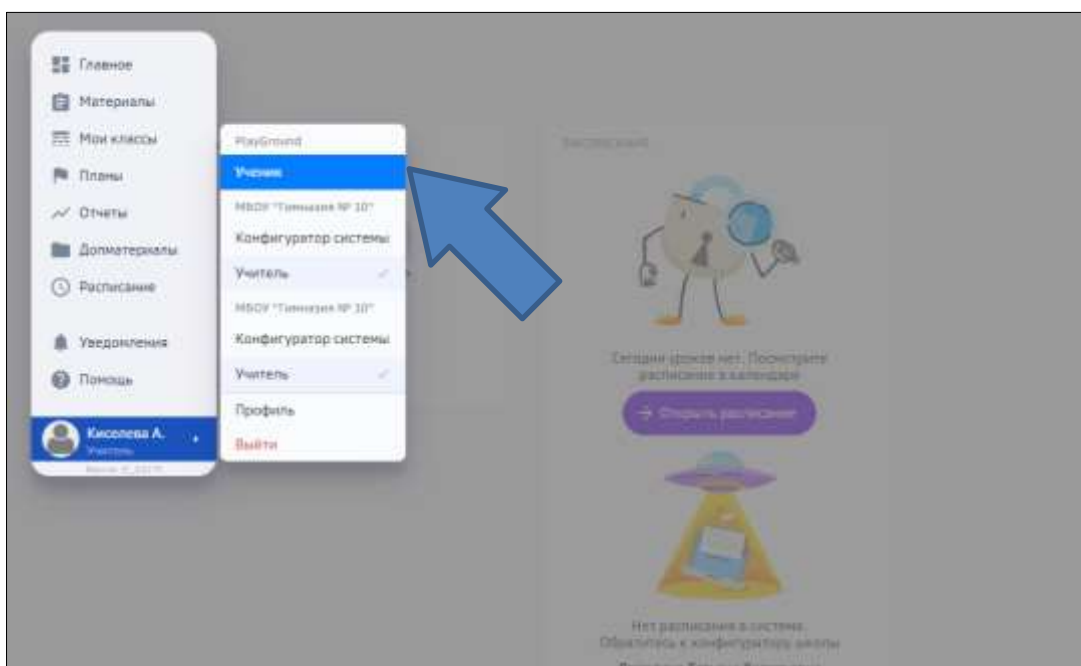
Главное
Материалы
Мои классы
Планы
Отчеты
Допматериалы
Расписание
Уведомления
Помощь
Киселева А.
Учитель
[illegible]

PlayGround
Ученик
МБОУ "Гимназия № 10"
Конфигуратор системы
Учитель
МБОУ "Гимназия № 10"
Конфигуратор системы
Учитель
Профиль
Выйти

Расписание
Сегодня уроков нет. Посмотрите расписание в календаре
→ Открыть расписание
Нет расписания в системе. Обратитесь к конфигуратору школы
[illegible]